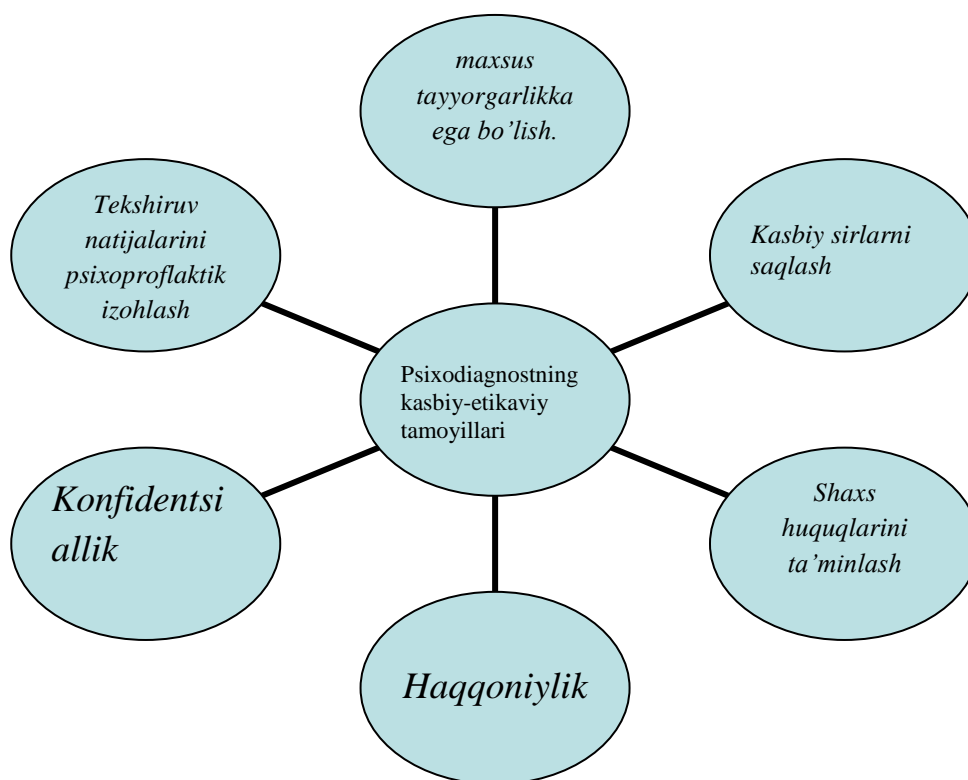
Psixodiagnostning kasbiy-etikaviy tamoyillari

maxsus tayyorgarlikka ega bo'lish.

Kasbiy sirlarni saqlash

Shaxs huquqlarini ta'minlash

Haqqoniylik

Konfidentsi allik

Tekshiruv natijalarini psixoproflaktik izohlash